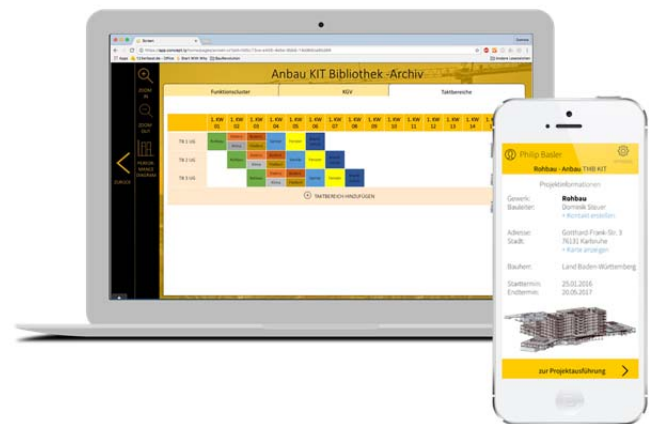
Anbau KIT Bibliothek -Archiv

ZOOM IN

ZOOM OUT

ZURÜCK

Funktionscluster

KGV

Taktbereiche

1. KW 01

1. KW 02

1. KW 03

1. KW 04

1. KW 05

1. KW 06

1. KW 07

1. KW 08

1. KW 09

1. KW 10

1. KW 11

1. KW 12

1. KW 13

1. KW 14

TB 1 UG

TB 2 UG

TB 3 UG

TAKTBEREICH HINZUFÜGEN

Philip Basler

Rohbau - Anbau THB KIT

Projektinformationen

Gewerk: Rohbau

Bauleiter: Dominik Steuer

+ Kontakt erstellen

Adresse: Gotthard-Frank-Str. 3

Stadt: 76131 Karlsruhe

+ Karte anzeigen

Bauherr: Land Baden-Württemberg

Starttermin: 25.01.2016

Endtermin: 20.06.2017

zur Projektausführung